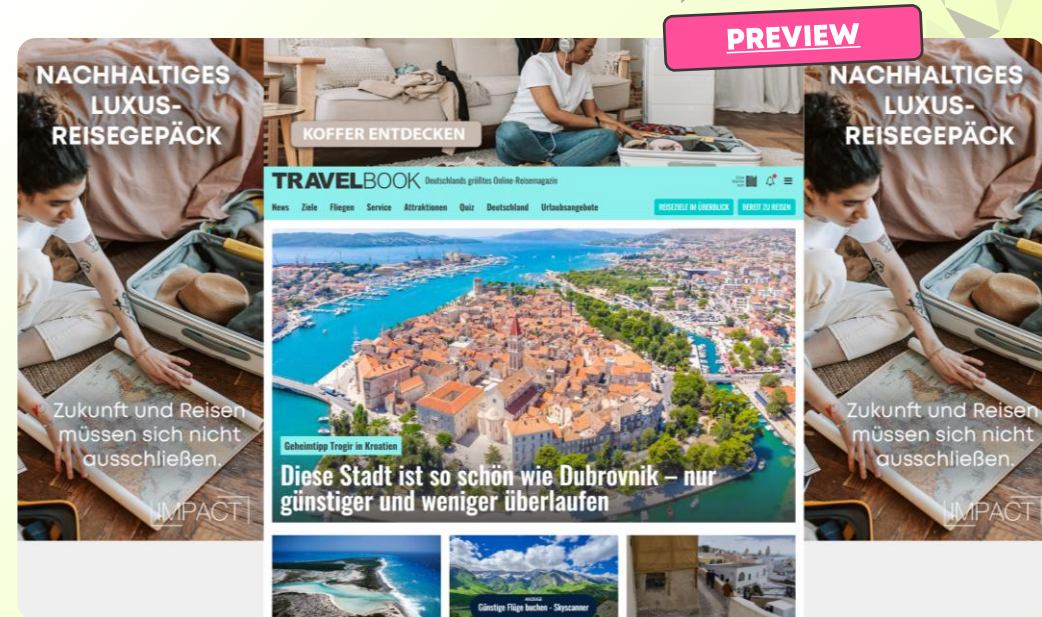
PREVIEW

NACHHALTIGES LUXUS-REISEGEPÄCK

Zukunft und Reisen müssen sich nicht ausschließen.

IMPACT

KOFFER ENTDECKEN

TRAVELBOOK Deutschlands größtes Online-Reisemagazin

News Ziele Fliegen Service Attraktionen Quiz Deutschland Urlaubsangebote

REISEZIELE IM ÜBERBLICK BEREIT ZU REISEN

Geheimtipp Trogir in Kroatien

Diese Stadt ist so schön wie Dubrovnik – nur günstiger und weniger überlaufen

ANZEIGE
Günstige Flüge buchen – Skyscanner

NACHHALTIGES LUXUS-REISEGEPÄCK

Zukunft und Reisen müssen sich nicht ausschließen.

IMPACT